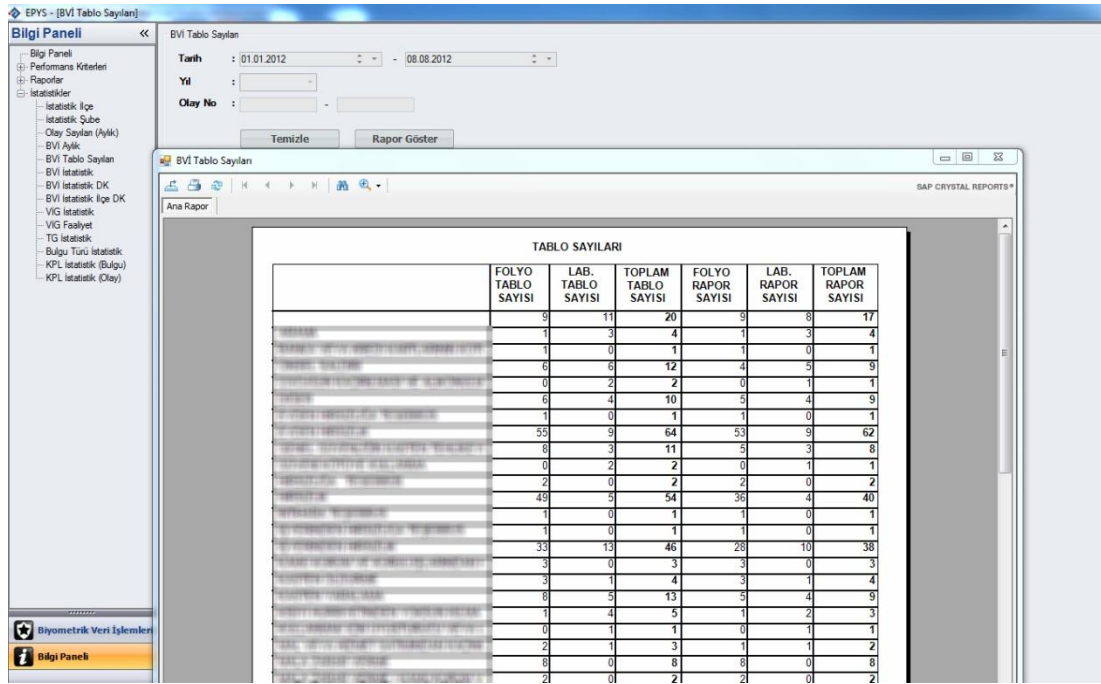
EPYS - [BVİ Tablo Sayıları]

Bilgi Paneli «

Bilgi Paneli
Performans Kriterleri
Raporlar
İstatistikler
İstatistik İlçe
İstatistik Şube
Olay Sayıları (Aylık)
BVİ Aylık
BVİ Tablo Sayıları
BVİ İstatistik
BVİ İstatistik DK
BVİ İstatistik İlçe DK
VIG İstatistik
VIG Faaliyet
TG İstatistik
Bulgu Türü İstatistik
KPL İstatistik (Bulgu)
KPL İstatistik (Olay)

Biyometrik Veri İşlemleri
Bilgi Paneli

BVİ Tablo Sayıları

Tarih : 01.01.2012 - 08.08.2012
Yıl :
Olay No : -

Temizle
Rapor Göster

BVİ Tablo Sayıları

SAP CRYSTAL REPORTS®

Ana Rapor

TABLO SAYILARI

| | FOLYO TABLO SAYISI | LAB. TABLO SAYISI | TOPLAM TABLO SAYISI | FOLYO RAPOR SAYISI | LAB. RAPOR SAYISI | TOPLAM RAPOR SAYISI |
|---|---|---|---|---|---|---|
| | 9 | 11 | 20 | 9 | 8 | 17 |
| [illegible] | 1 | 3 | 4 | 1 | 3 | 4 |
| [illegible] | 1 | 0 | 1 | 1 | 0 | 1 |
| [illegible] | 6 | 6 | 12 | 4 | 5 | 9 |
| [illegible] | 0 | 2 | 2 | 0 | 1 | 1 |
| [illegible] | 6 | 4 | 10 | 5 | 4 | 9 |
| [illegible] | 1 | 0 | 1 | 1 | 0 | 1 |
| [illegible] | 55 | 9 | 64 | 53 | 9 | 62 |
| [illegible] | 8 | 3 | 11 | 5 | 3 | 8 |
| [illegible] | 0 | 2 | 2 | 0 | 1 | 1 |
| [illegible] | 2 | 0 | 2 | 2 | 0 | 2 |
| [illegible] | 49 | 5 | 54 | 36 | 4 | 40 |
| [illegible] | 1 | 0 | 1 | 1 | 0 | 1 |
| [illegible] | 1 | 0 | 1 | 1 | 0 | 1 |
| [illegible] | 33 | 13 | 46 | 28 | 10 | 38 |
| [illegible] | 3 | 0 | 3 | 3 | 0 | 3 |
| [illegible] | 3 | 1 | 4 | 3 | 1 | 4 |
| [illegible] | 8 | 5 | 13 | 5 | 4 | 9 |
| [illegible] | 1 | 4 | 5 | 1 | 2 | 3 |
| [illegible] | 0 | 1 | 1 | 0 | 1 | 1 |
| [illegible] | 2 | 1 | 3 | 1 | 1 | 2 |
| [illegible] | 8 | 0 | 8 | 8 | 0 | 8 |
| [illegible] | 2 | 0 | 2 | 2 | 0 | 2 |